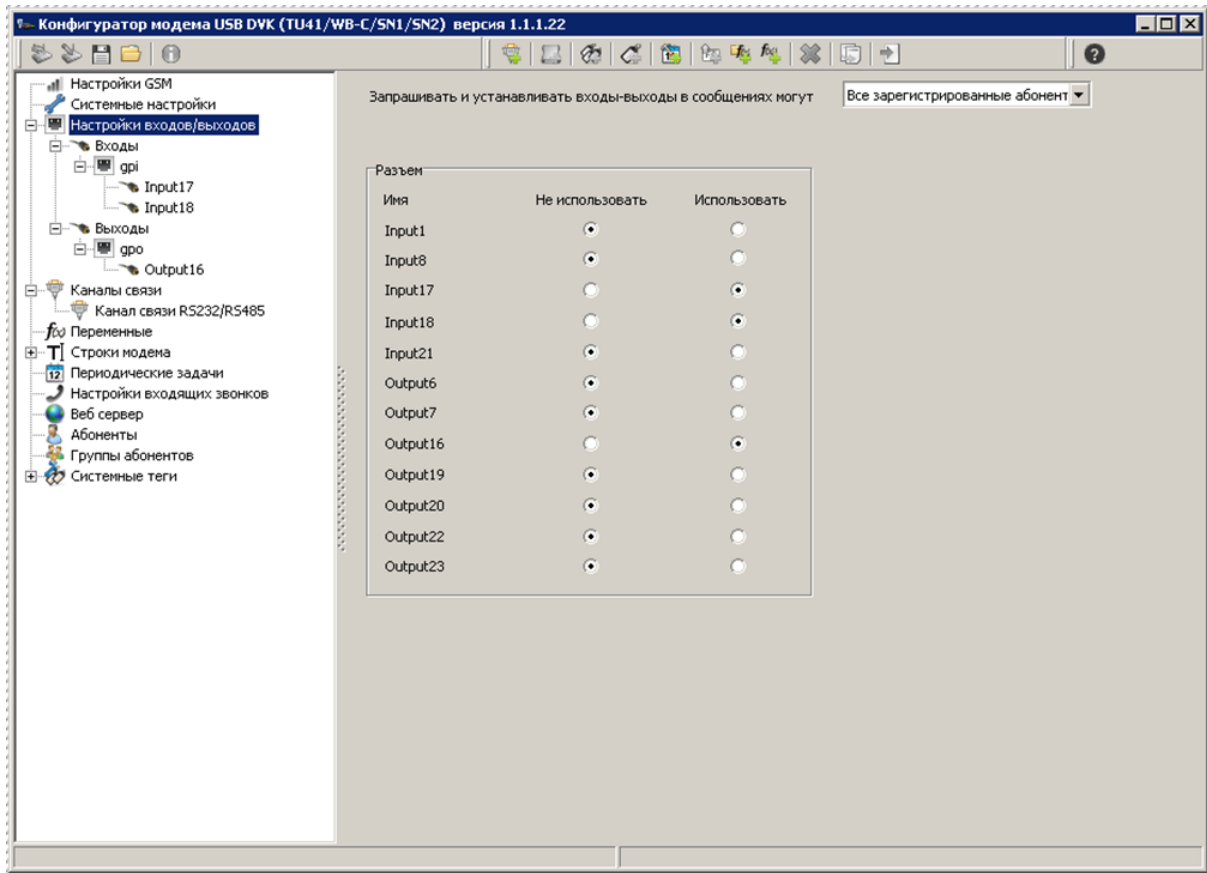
Конфигуратор модема USB DVK (TU41/WB-C/SN1/SN2) версия 1.1.1.22

Настройки GSM
Системные настройки
Настройки входов/выходов
Входы
gpi
Input17
Input18
Выходы
gpo
Output16
Каналы связи
Канал связи RS232/RS485
Переменные
Строки модема
Периодические задачи
Настройки входящих звонков
Веб сервер
Абоненты
Группы абонентов
Системные теги

Запрашивать и устанавливать входы-выходы в сообщениях могут
Все зарегистрированные абонент

Разъем

| Имя | Не использовать | Использовать |
|---|---|---|
| Input1 | ● | ○ |
| Input8 | ● | ○ |
| Input17 | ○ | ● |
| Input18 | ○ | ● |
| Input21 | ● | ○ |
| Output6 | ● | ○ |
| Output7 | ● | ○ |
| Output16 | ○ | ● |
| Output19 | ● | ○ |
| Output20 | ● | ○ |
| Output22 | ● | ○ |
| Output23 | ● | ○ |